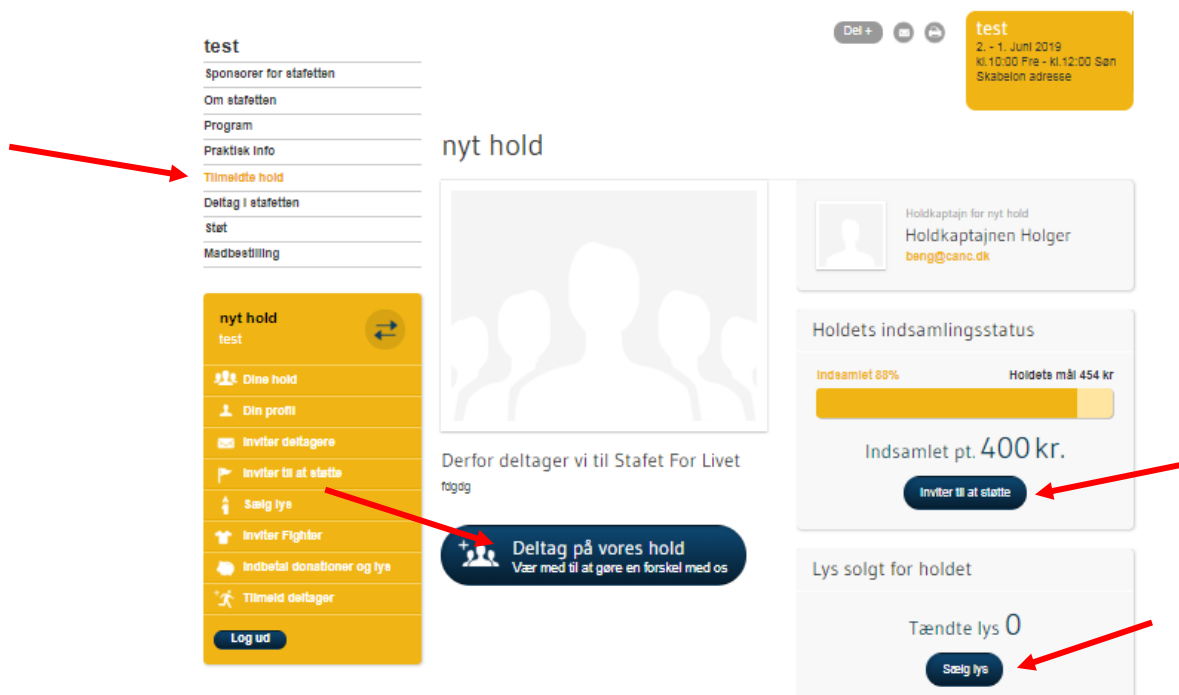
test
Sponsorer for stafetten
Om stafetten
Program
Praktisk info
Tilmeldte hold
Deltag i stafetten
Støt
Madbestilling

Del + 

test
2. - 1. Juni 2019
kl.10:00 Fre - kl.12:00 Søn
Skabelon adresse

nyt hold

nyt hold
test
Dine hold
Din profil
Inviter deltagere
Inviter til at støtte
Sælg lys
Inviter Fighter
Indbetal donationer og lys
Tilmeld deltager
Log ud

Derfor deltager vi til Stafet For Livet
fdgdg

Deltag på vores hold
Vær med til at gøre en forskel med os

Holdkaptajn for nyt hold
Holdkaptajnen Holger
beng@canc.dk

Holdets indsamlingsstatus
Indsamlet 88%
Holdets mål 454 kr
Indsamlet pt. 400 kr.
Inviter til at støtte

Lys solgt for holdet
Tændte lys 0
Sælg lys